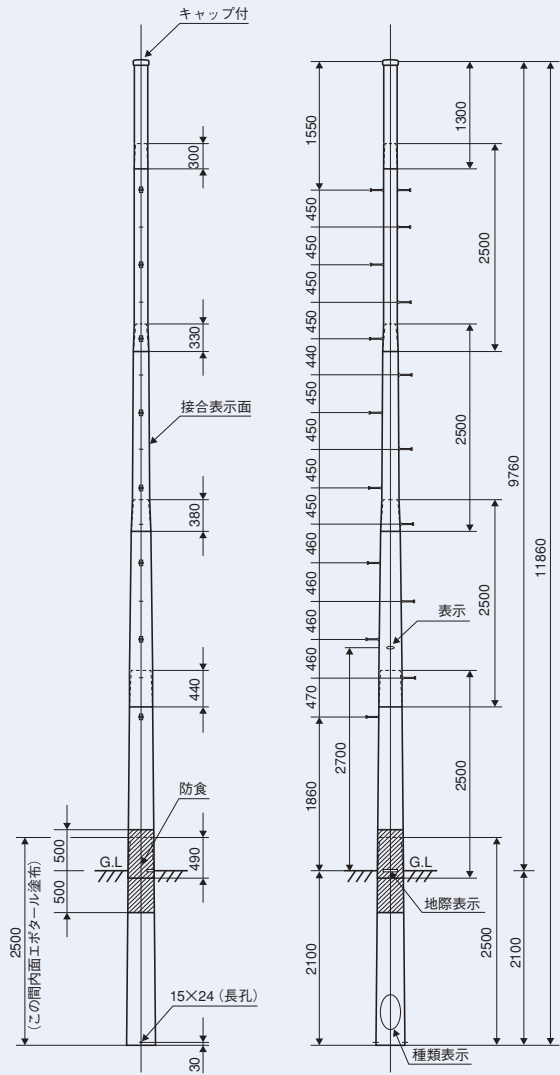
キャップ付

300

330

接合表示面

380

440

防食

500

G.L

490

500

2500
（この間内面エポタール塗布）

15×24（長孔）

30

1550

450

450

450

450

440

450

450

450

450

460

460

460

460

470

1860

2100

1300

2500

2500

2500

2500

2700

表示

9760

11860

G.L

地際表示

2500

2100

種類表示